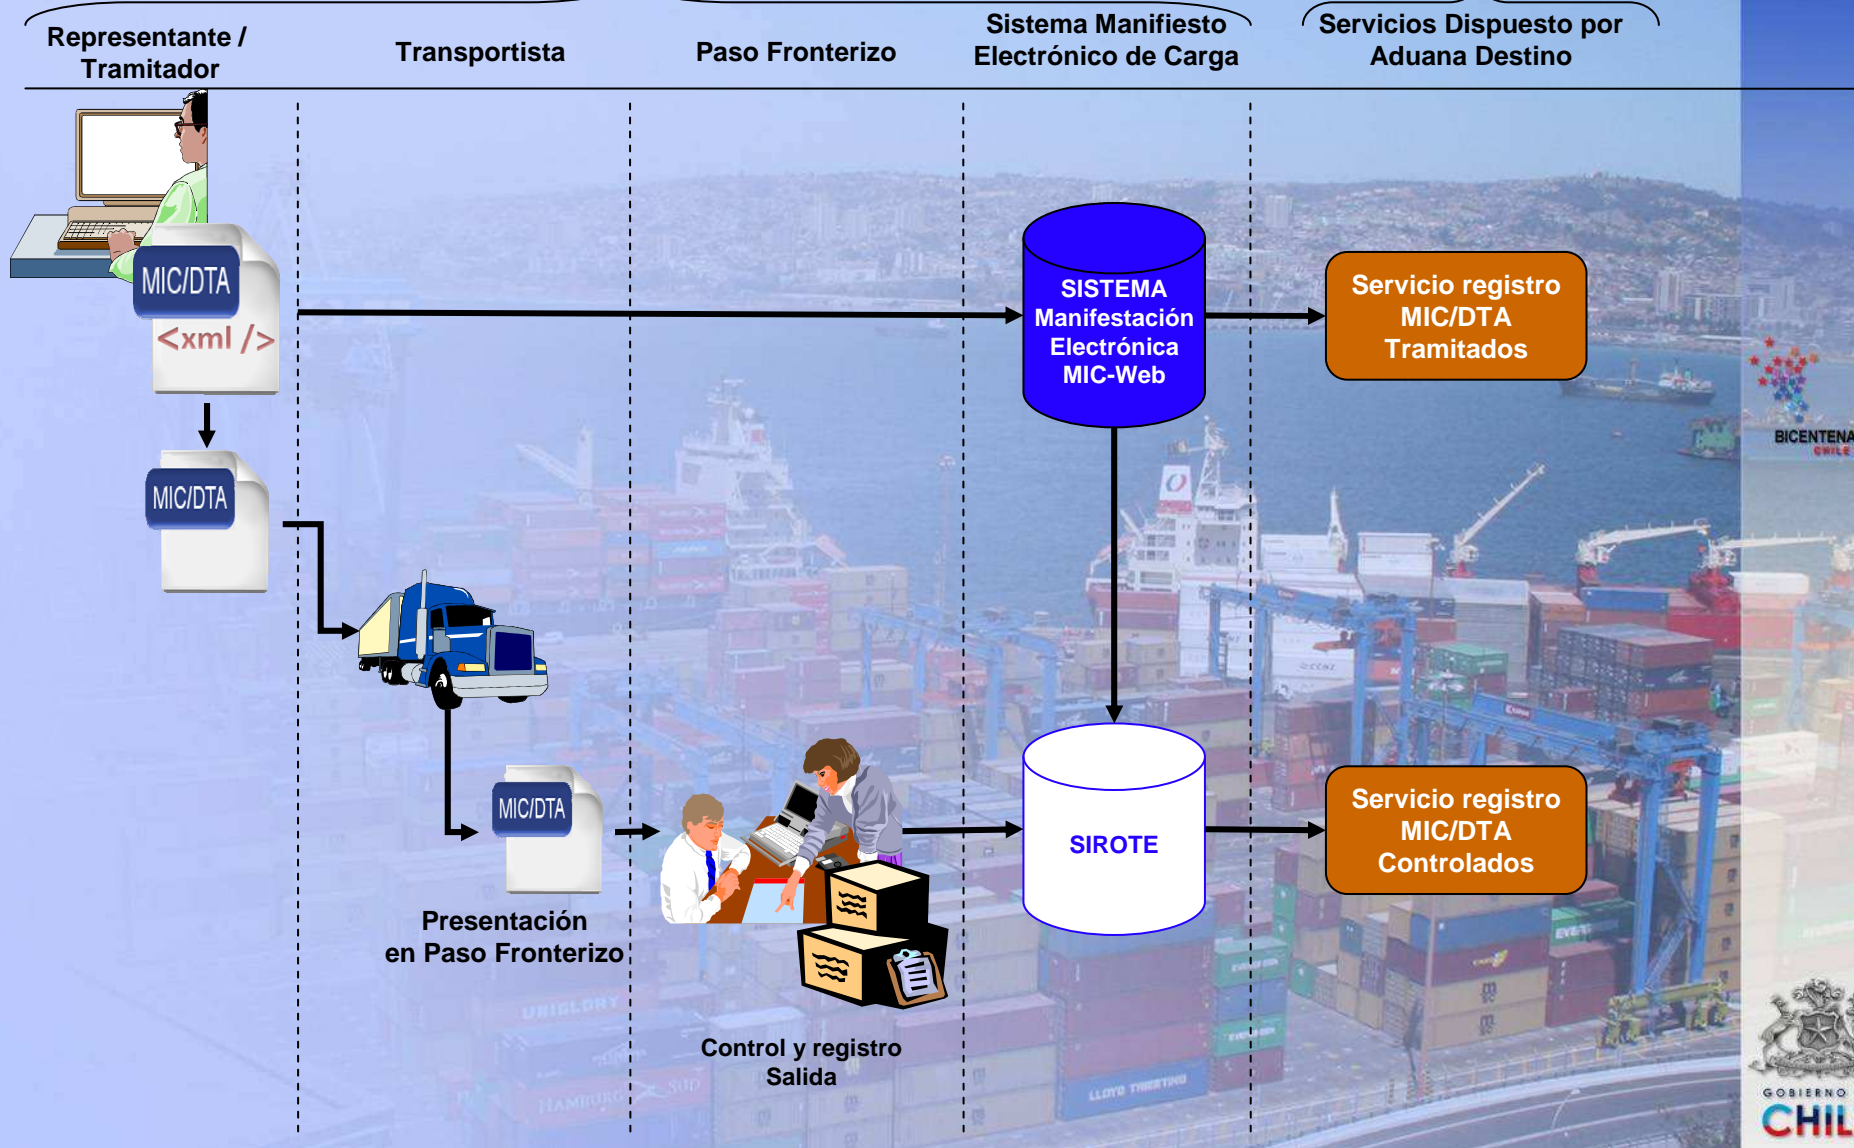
Representante / Tramitador

Transportista

Paso Fronterizo

Sistema Manifiesto Electrónico de Carga

Servicios Dispuesto por Aduana Destino

MIC/DTA

<xml />

MIC/DTA

SISTEMA Manifestación Electrónica MIC-Web

Servicio registro MIC/DTA Tramitados

MIC/DTA

Presentación en Paso Fronterizo

SIROTE

Servicio registro MIC/DTA Controlados

Control y registro Salida

BICENTENA CHILE

GOBIERNO CHIL